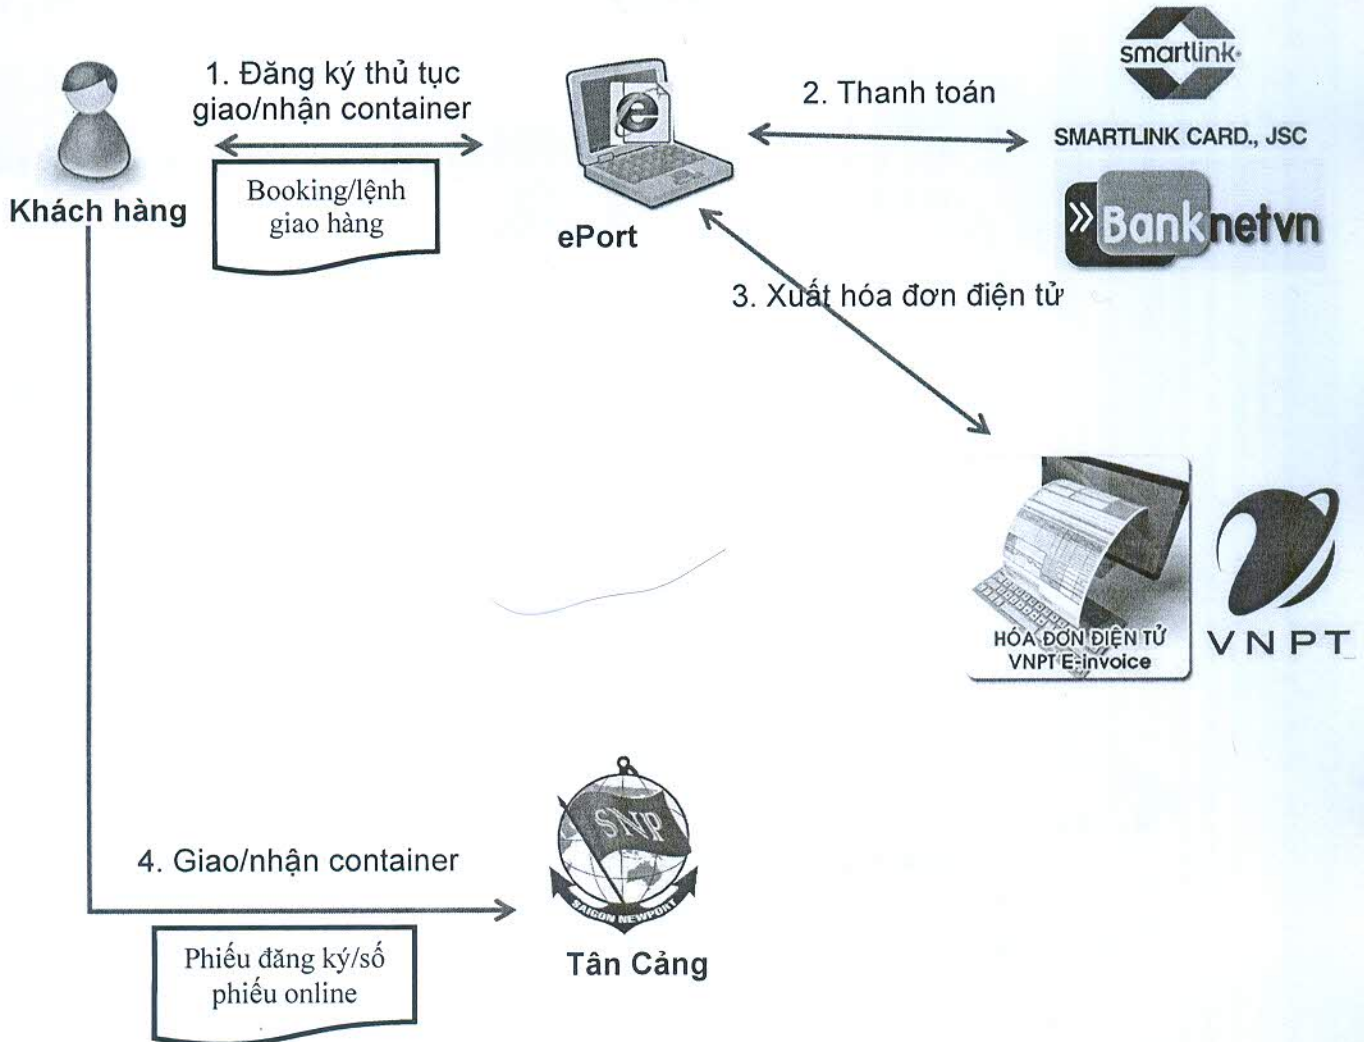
1. Đăng ký thủ tục giao/nhận container

Booking/lệnh giao hàng

Khách hàng

ePort

2. Thanh toán

smartlink

SMARTLINK CARD., JSC

Banknetvn

3. Xuất hóa đơn điện tử

HÓA ĐƠN ĐIỆN TỬ
VNPT E-invoice

VNPT

4. Giao/nhận container

Phiếu đăng ký/số phiếu online

SNP

SAIGON NEWPORT

Tân Cảng